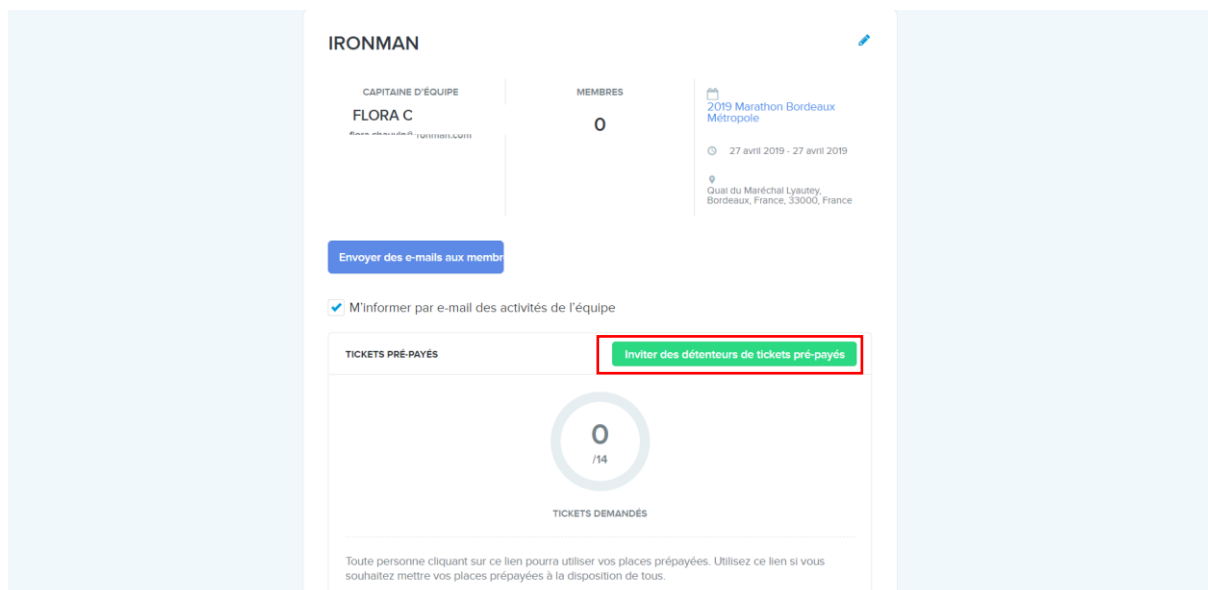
IRONMAN

CAPITAINE D'ÉQUIPE
FLORA C
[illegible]ironman.com

MEMBRES
0

2019 Marathon Bordeaux Métropole

27 avril 2019 - 27 avril 2019

Quai du Maréchal Lyautey, Bordeaux, France, 33000, France

Envoyer des e-mails aux membr

M'informer par e-mail des activités de l'équipe

TICKETS PRÉ-PAYÉS

Inviter des détenteurs de tickets pré-payés

0
/14

TICKETS DEMANDÉS

Toute personne cliquant sur ce lien pourra utiliser vos places prépayées. Utilisez ce lien si vous souhaitez mettre vos places prépayées à la disposition de tous.